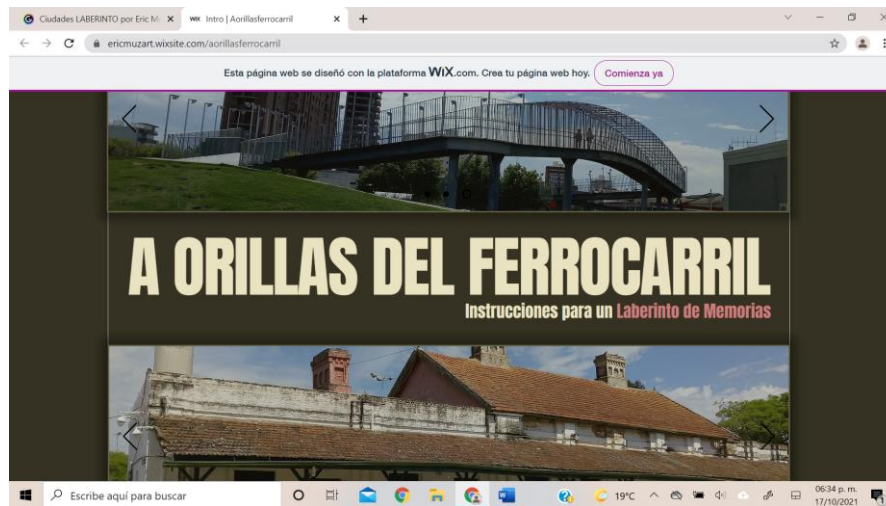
Ciudades LABERINTO por Eric M ×
Intro | Aorillasferrocarril ×
+

ericmuzart.wixsite.com/aorillasferrocarril

Esta página web se diseñó con la plataforma WiX.com. Crea tu página web hoy. Comienza ya

A ORILLAS DEL FERROCARRIL
Instrucciones para un Laberinto de Memorias

Escribe aquí para buscar
19°C
06:34 p. m.
17/10/2021